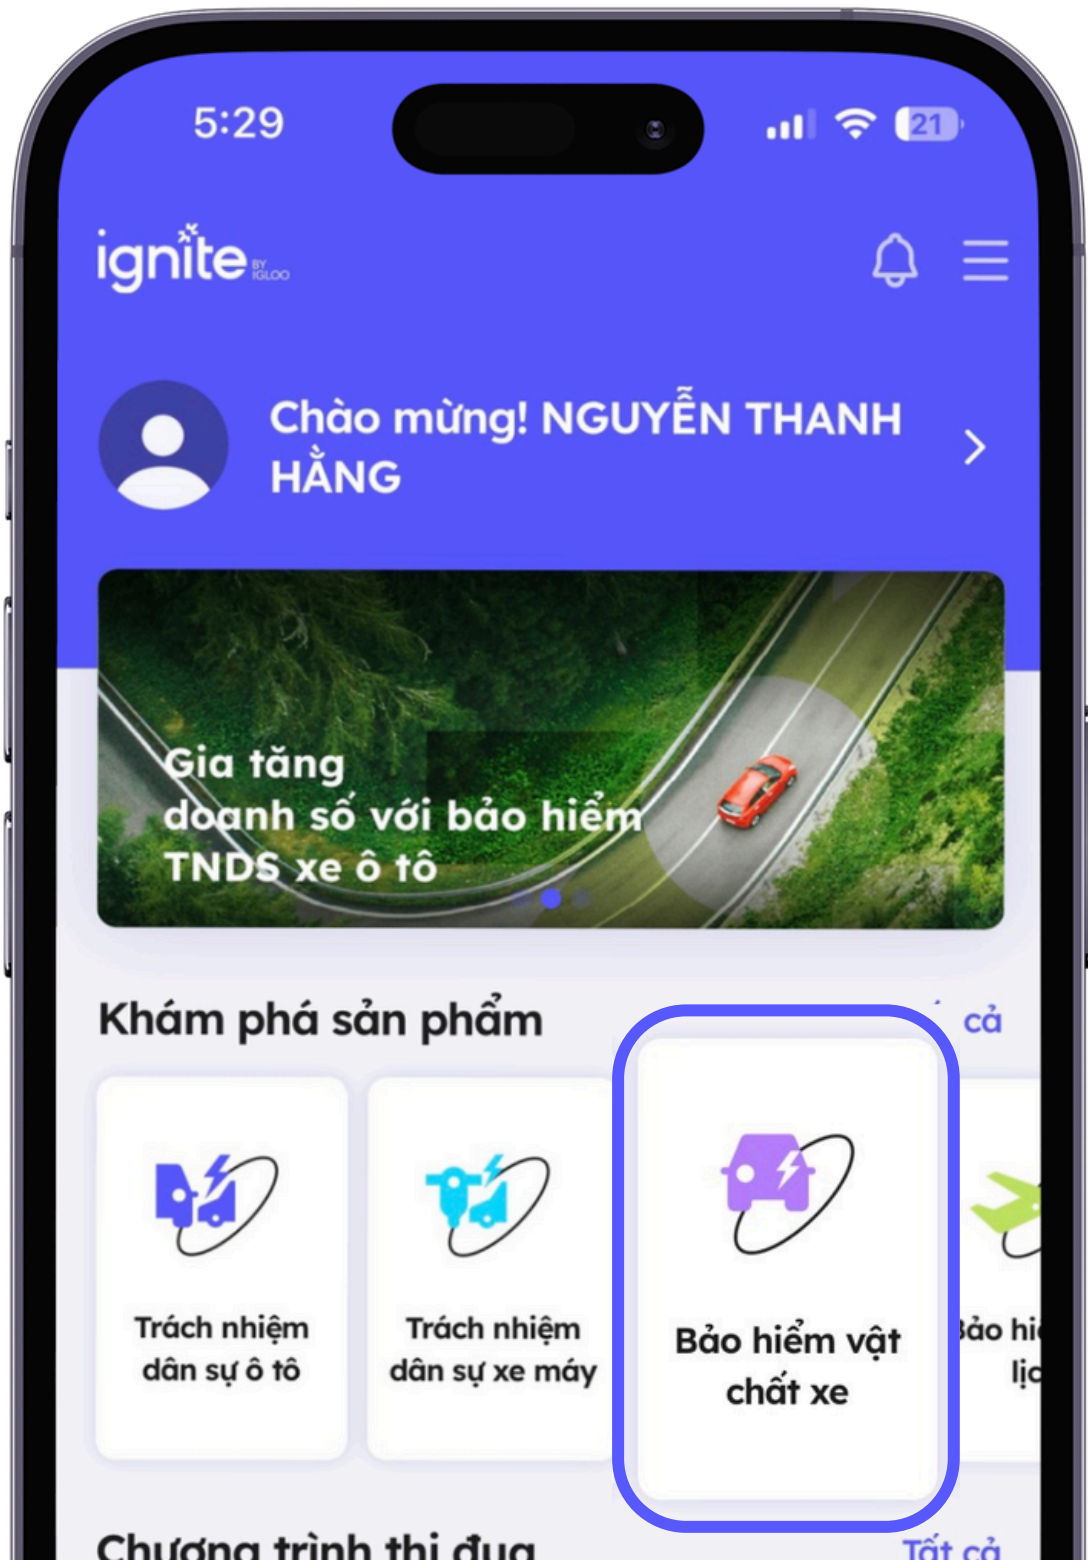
5:29

21

ignite BY IGLOO

Chào mừng! NGUYỄN THANH HẰNG

Gia tăng doanh số với bảo hiểm TNDS xe ô tô

Khám phá sản phẩm

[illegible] cả

Trách nhiệm dân sự ô tô

Trách nhiệm dân sự xe máy

Bảo hiểm vật chất xe

Bảo hi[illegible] lị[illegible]

Chương trình thi đua

Tất cả